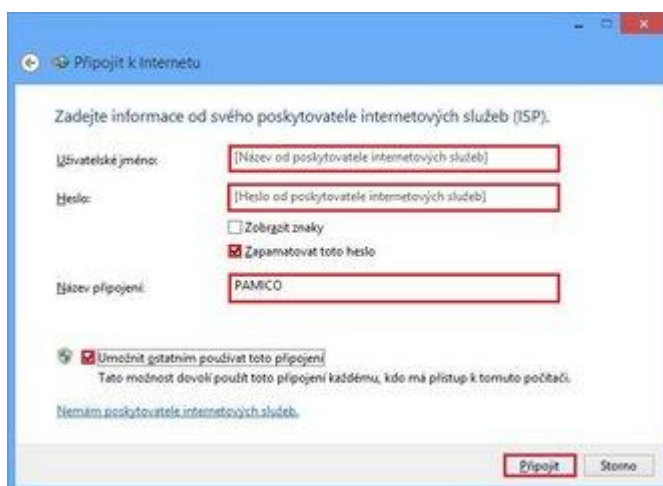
Připojit k Internetu

Zadejte informace od svého poskytovatele internetových služeb (ISP).

Uživatelské jméno: [Název od poskytovatele internetových služeb]

Heslo: [Heslo od poskytovatele internetových služeb]

Zobrazit znaky

Zapamatovat toto heslo

Název připojení: PAMICO

Umožnit ostatním používat toto připojení
Tato možnost dovolí použít toto připojení každému, kdo má přístup k tomuto počítači.

Nemám poskytovatele internetových služeb.

Připojit Storno